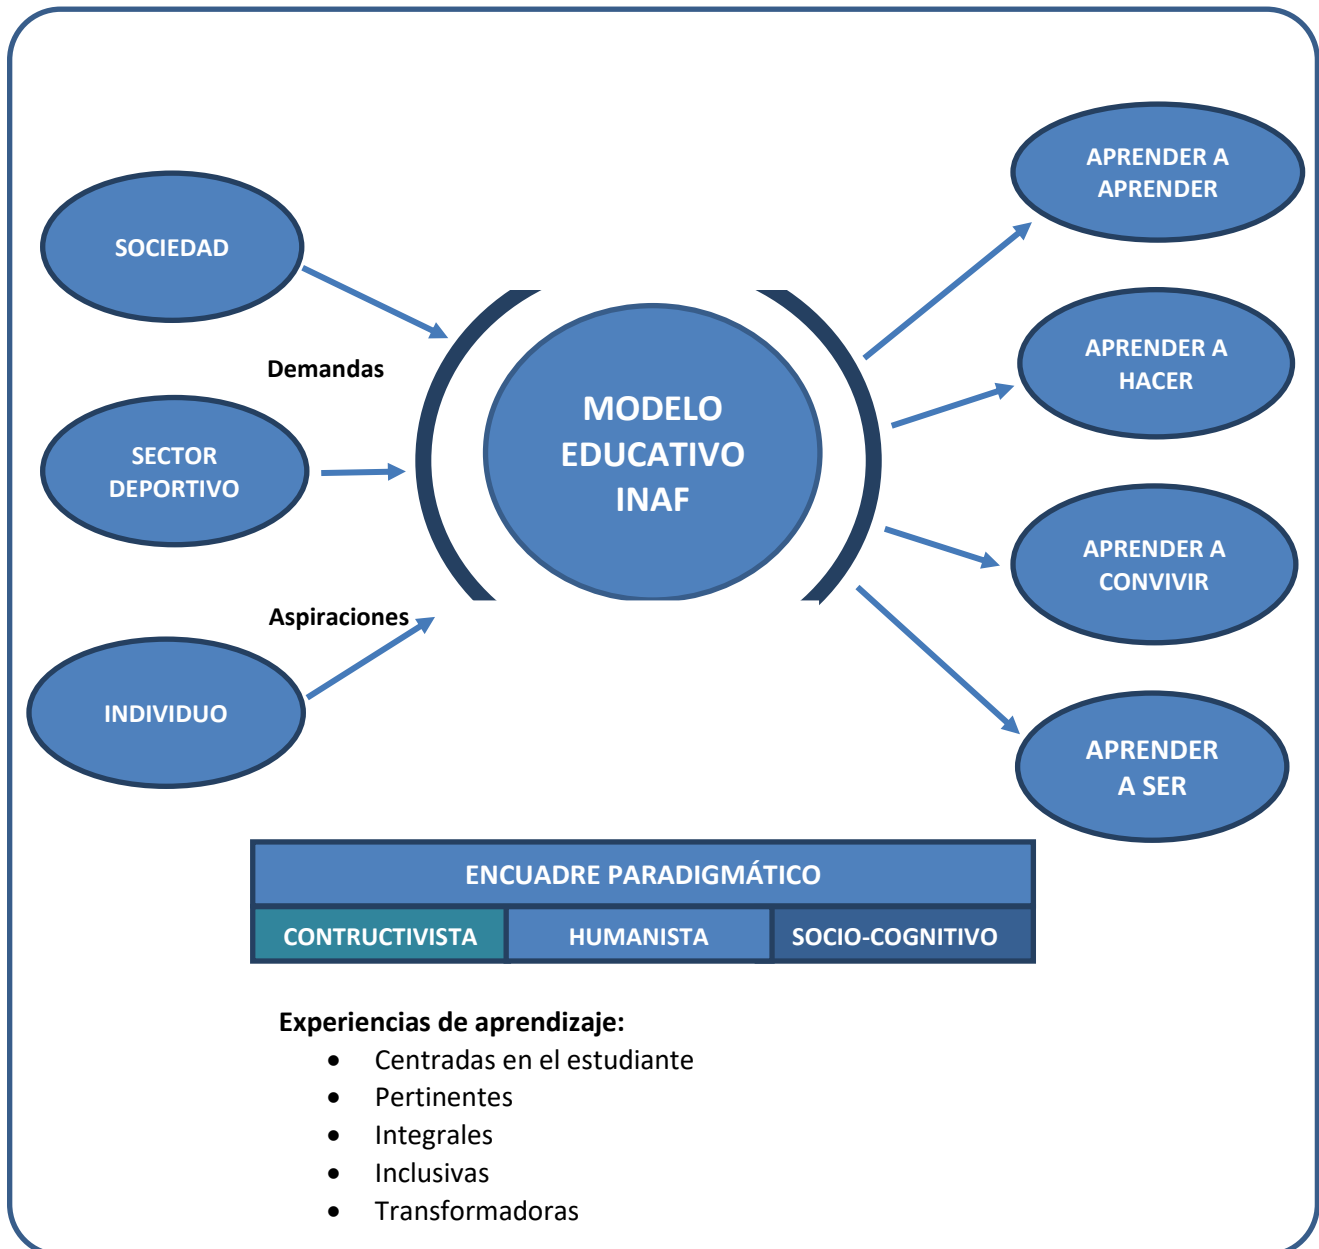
SOCIEDAD

Demandas

SECTOR DEPORTIVO

Aspiraciones

INDIVIDUO

MODELO EDUCATIVO INAF

APRENDER A APRENDER

APRENDER A HACER

APRENDER A CONVIVIR

APRENDER A SER

| ENCUADRE PARADIGMÁTICO | | |
|---|---|---|
| CONTRUCTIVISTA | HUMANISTA | SOCIO-COGNITIVO |

Experiencias de aprendizaje:
- Centradas en el estudiante
- Pertinentes
- Integrales
- Inclusivas
- Transformadoras